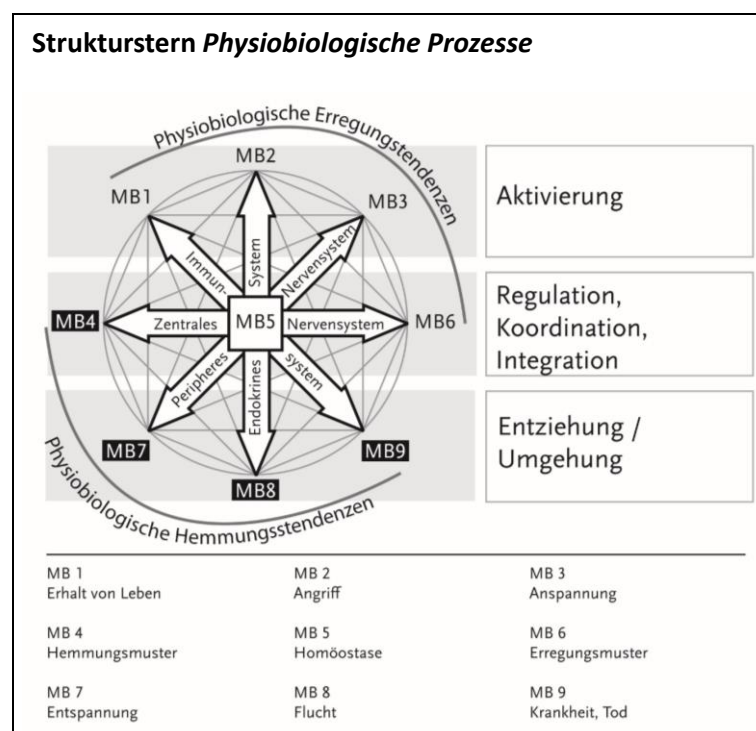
**Strukturstern *Physiobiologische Prozesse***

Physiobiologische Erregungstendenzen

MB2

MB1

MB3

Immun-

System

Nervensystem

MB4

Zentrales

MB5

Nervensystem

MB6

Peripheres

Endokrines

system

MB7

MB9

MB8

Physiobiologische Hemmungsstendenzen

Aktivierung

Regulation, Koordination, Integration

Entziehung / Umgehung

| MB 1 Erhalt von Leben | MB 2 Angriff | MB 3 Anspannung |
|---|---|---|
| MB 4 Hemmungsmuster | MB 5 Homöostase | MB 6 Erregungsmuster |
| MB 7 Entspannung | MB 8 Flucht | MB 9 Krankheit, Tod |